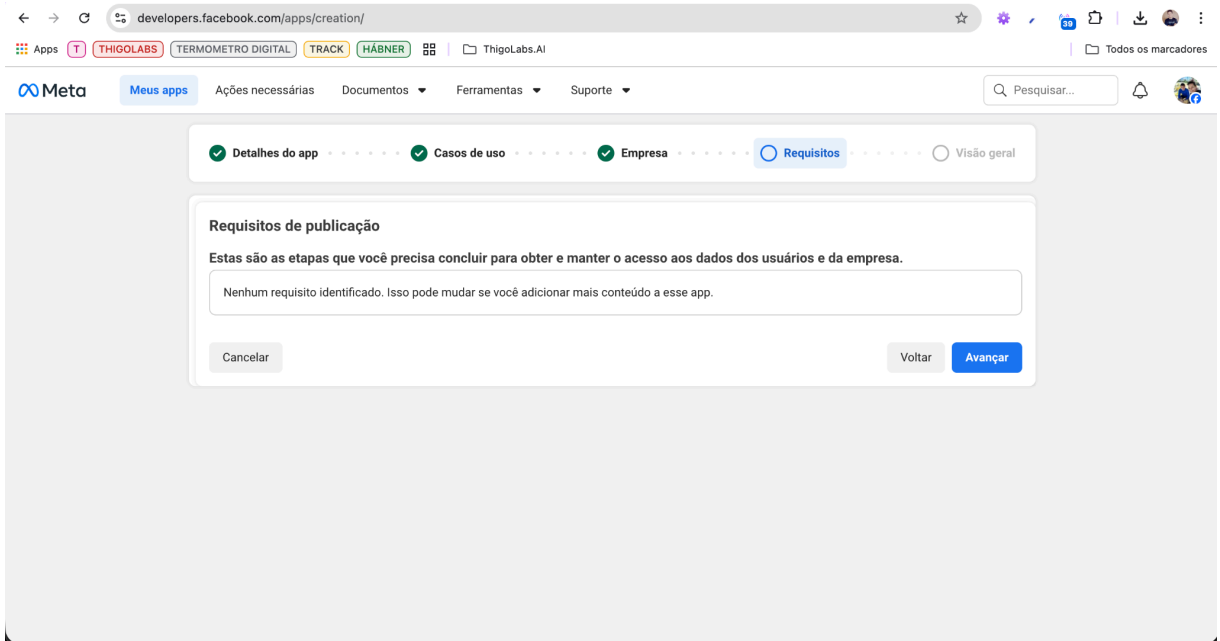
developers.facebook.com/apps/creation/

39

Apps T THIGOLABS TERMOMETRO DIGITAL TRACK HÁBNER ThigoLabs.AI Todos os marcadores

Meta Meus apps Ações necessárias Documentos Ferramentas Suporte Pesquisar...

Detalhes do app Casos de uso Empresa Requisitos Visão geral

Requisitos de publicação

Estas são as etapas que você precisa concluir para obter e manter o acesso aos dados dos usuários e da empresa.

Nenhum requisito identificado. Isso pode mudar se você adicionar mais conteúdo a esse app.

Cancelar

Voltar Avançar